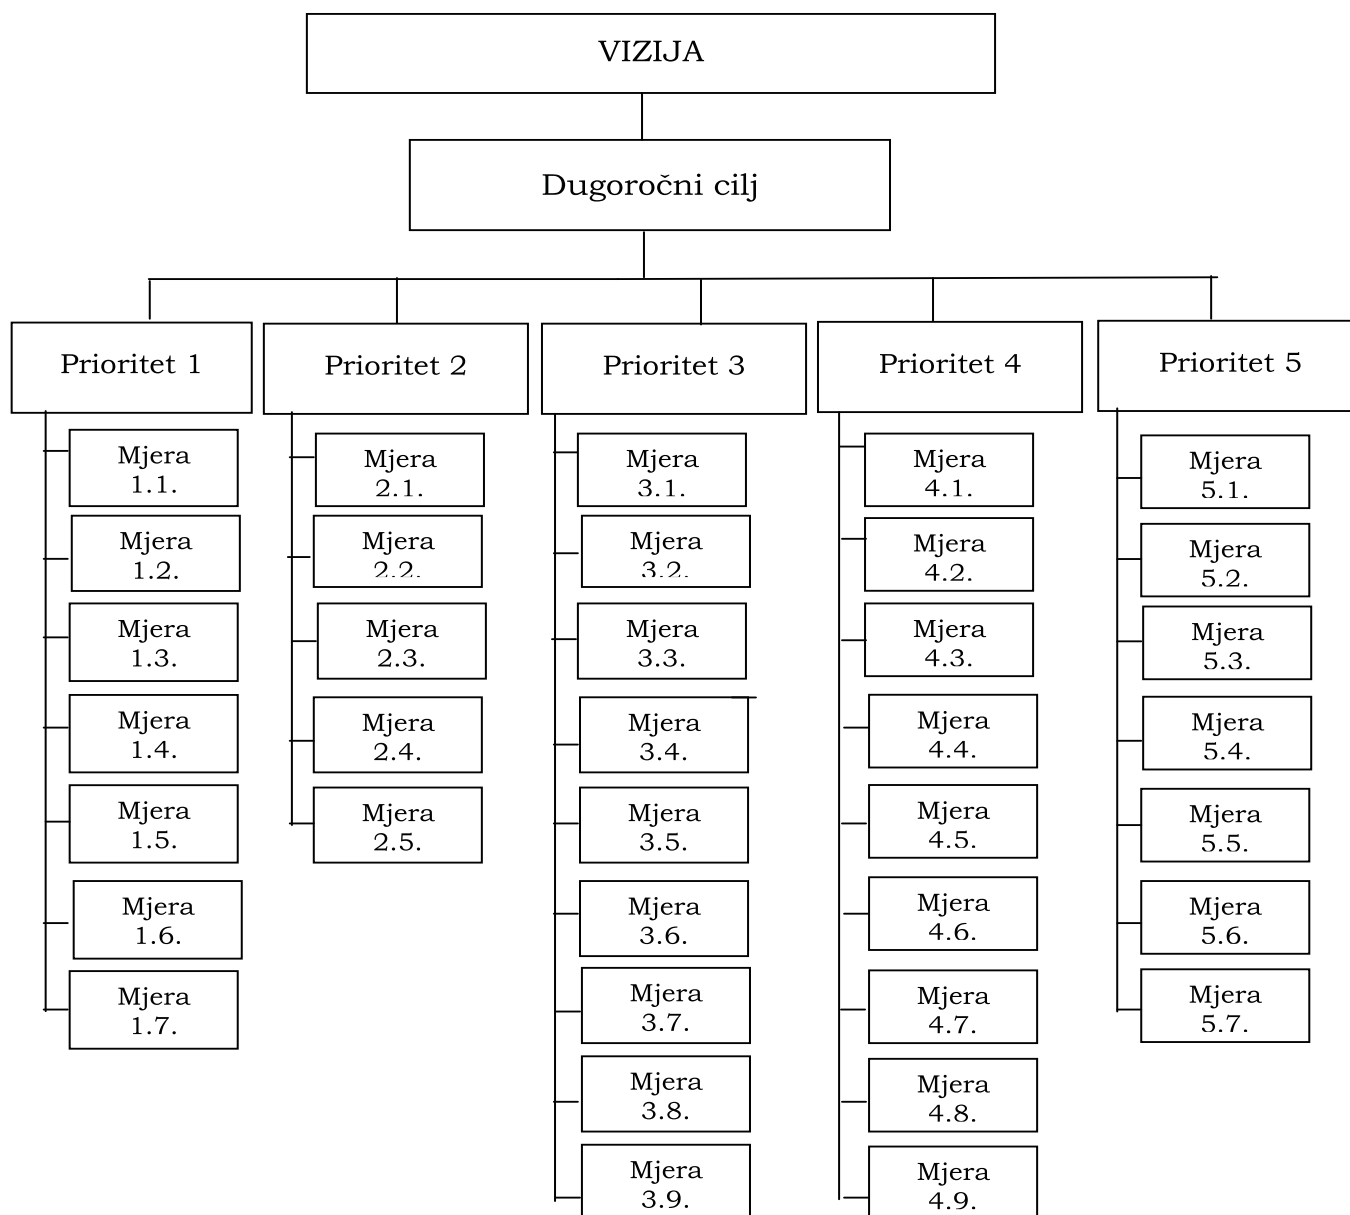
VIZIJA

Dugoročni cilj

Prioritet 1

Mjera 1.1.

Mjera 1.2.

Mjera 1.3.

Mjera 1.4.

Mjera 1.5.

Mjera 1.6.

Mjera 1.7.

Prioritet 2

Mjera 2.1.

Mjera 2.2.

Mjera 2.3.

Mjera 2.4.

Mjera 2.5.

Prioritet 3

Mjera 3.1.

Mjera 3.2.

Mjera 3.3.

Mjera 3.4.

Mjera 3.5.

Mjera 3.6.

Mjera 3.7.

Mjera 3.8.

Mjera 3.9.

Prioritet 4

Mjera 4.1.

Mjera 4.2.

Mjera 4.3.

Mjera 4.4.

Mjera 4.5.

Mjera 4.6.

Mjera 4.7.

Mjera 4.8.

Mjera 4.9.

Prioritet 5

Mjera 5.1.

Mjera 5.2.

Mjera 5.3.

Mjera 5.4.

Mjera 5.5.

Mjera 5.6.

Mjera 5.7.